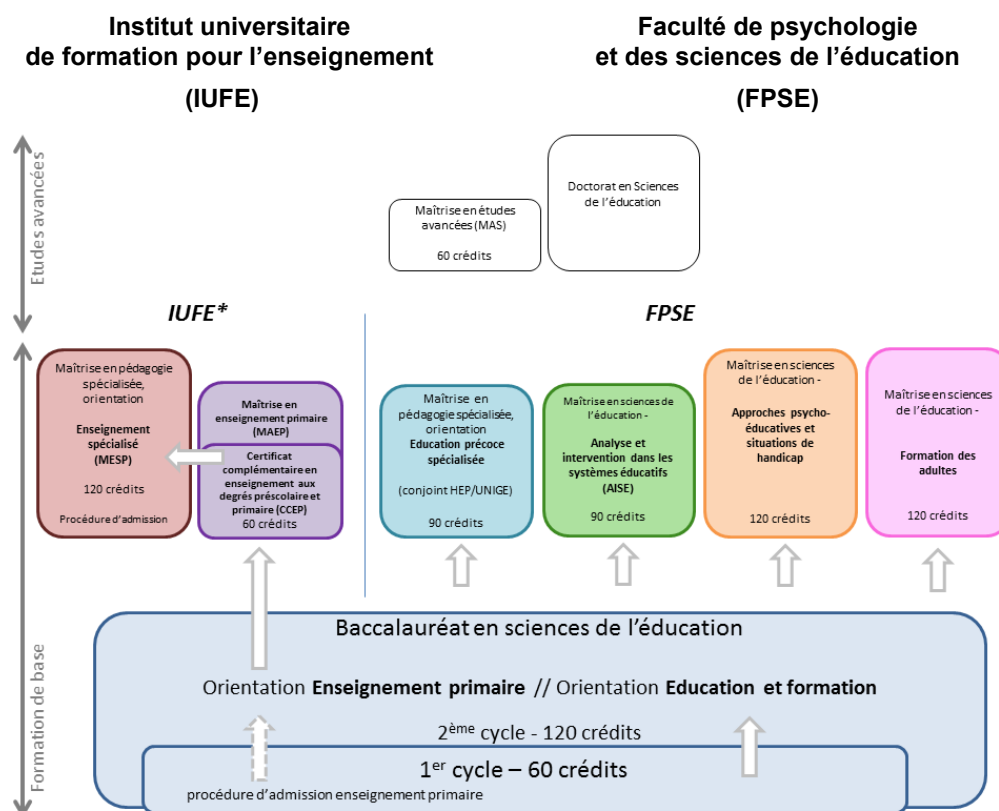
Institut universitaire de formation pour l'enseignement

(IUFE)

Faculté de psychologie et des sciences de l'éducation

(FPSE)

Etudes avancées

Maîtrise en études avancées (MAS)

60 crédits

Doctorat en Sciences de l'éducation

IUFE*

FPSE

Maîtrise en pédagogie spécialisée, orientation
Enseignement spécialisé (MESP)
120 crédits
Procédure d'admission

Maîtrise en enseignement primaire (MAEP)

Certificat complémentaire en enseignement aux degrés préscolaire et primaire (CCEP)
60 crédits

Maîtrise en pédagogie spécialisée, orientation
Education précoce spécialisée
(conjoint HEP/UNIGE)
90 crédits

Maîtrise en sciences de l'éducation -
Analyse et intervention dans les systèmes éducatifs (AISE)
90 crédits

Maîtrise en sciences de l'éducation -
Approches psycho-éducatives et situations de handicap
120 crédits

Maîtrise en sciences de l'éducation -
Formation des adultes
120 crédits

Formation de base

Baccalauréat en sciences de l'éducation

Orientation Enseignement primaire // Orientation Education et formation

2ème cycle - 120 crédits

1er cycle – 60 crédits

procédure d'admission enseignement primaire